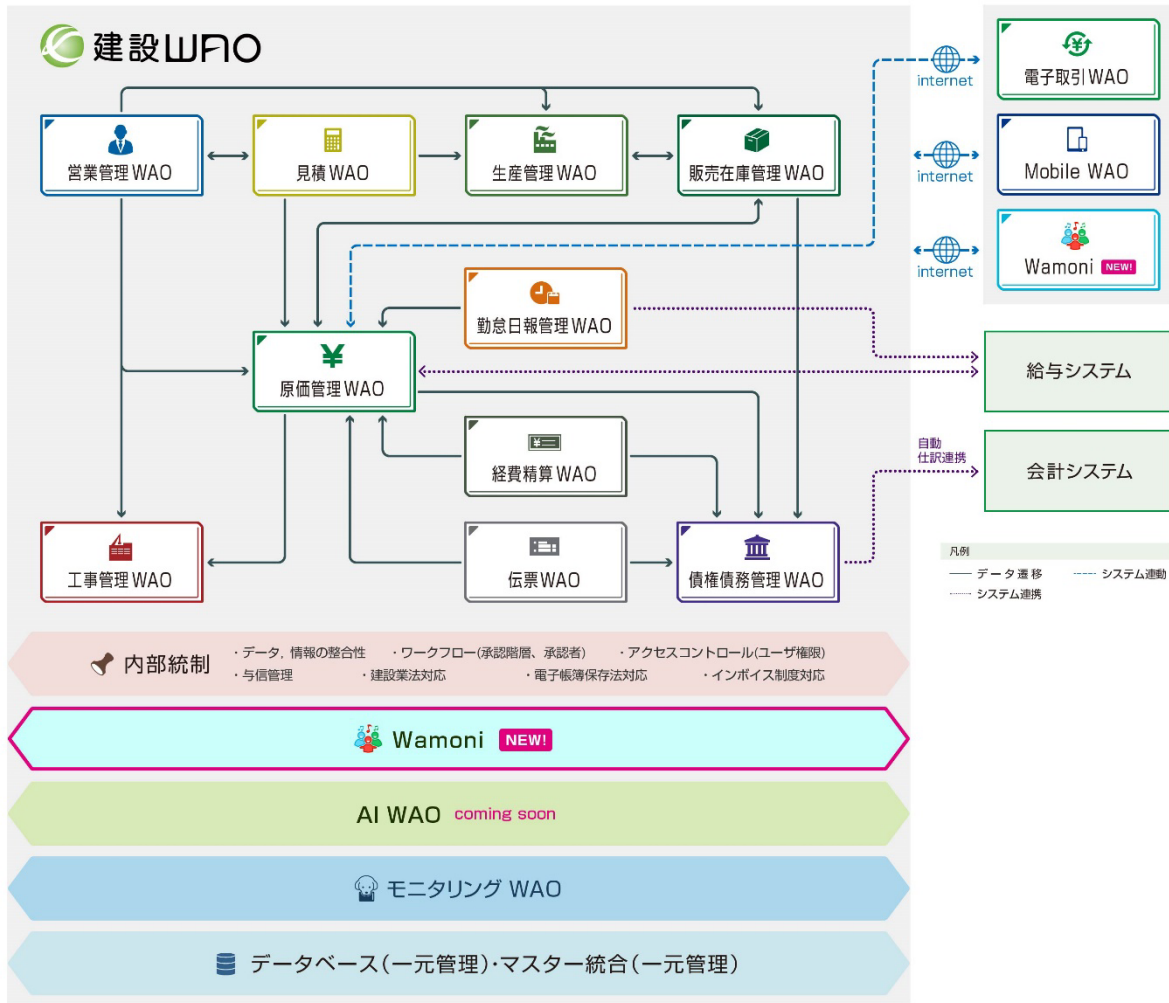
建設WAO

営業管理WAO

見積WAO

生産管理WAO

販売在庫管理WAO

internet

電子取引WAO

internet

Mobile WAO

internet

Wamoni NEW!

勤怠日報管理WAO

原価管理WAO

給与システム

自動
仕訳連携

会計システム

経費精算WAO

工事管理WAO

伝票WAO

債権債務管理WAO

凡例
—— データ遷移
------ システム連動
……… システム連携

内部統制
・データ，情報の整合性 ・ワークフロー(承認階層、承認者) ・アクセスコントロール(ユーザ権限)
・与信管理 ・建設業法対応 ・電子帳簿保存法対応 ・インボイス制度対応

Wamoni NEW!

AI WAO coming soon

モニタリング WAO

データベース(一元管理)･マスター統合(一元管理)